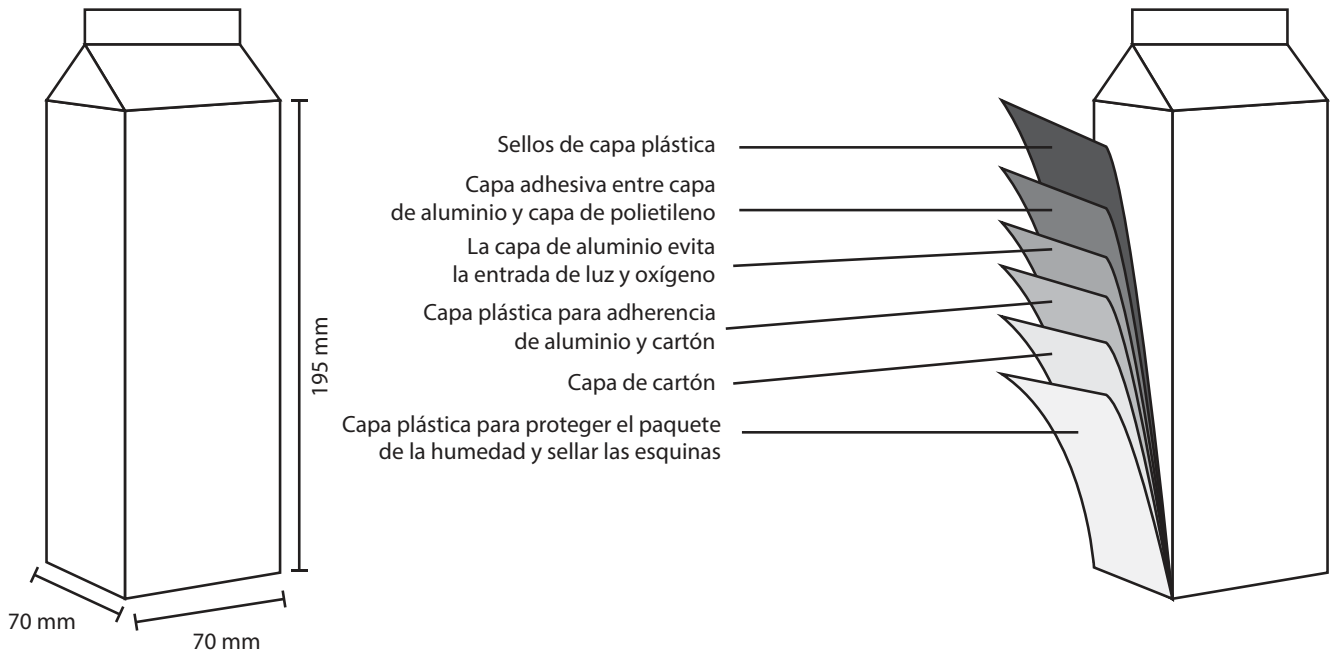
195 mm

70 mm

70 mm

Sellos de capa plástica

Capa adhesiva entre capa de aluminio y capa de polietileno

La capa de aluminio evita la entrada de luz y oxígeno

Capa plástica para adherencia de aluminio y cartón

Capa de cartón

Capa plástica para proteger el paquete de la humedad y sellar las esquinas